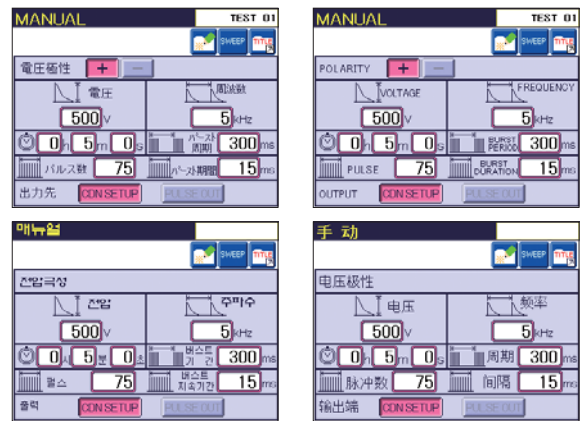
MANUAL TEST 01

SWEEP TITLE

電圧極性 + −

電圧 周波数

500 V 5 kHz

0 h 5 m 0 s バースト周期 300 ms

パルス数 75 バースト期間 15 ms

出力先 CON SETUP PULSE OUT

MANUAL TEST 01

SWEEP TITLE

POLARITY + −

VOLTAGE FREQUENCY

500 V 5 kHz

0 h 5 m 0 s BURST PERIOD 300 ms

PULSE 75 BURST DURATION 15 ms

OUTPUT CON SETUP PULSE OUT

매뉴얼

SWEEP TITLE

전압극성

전압 주파수

500 V 5 kHz

0 시 5 분 0 초 버스트 기 간 300 ms

펄스 75 버스트 지속기간 15 ms

출력 CON SETUP PULSE OUT

手 动

SWEEP TITLE

电压极性

电压 频率

500 V 5 kHz

0 h 5 m 0 s 周期 300 ms

脉冲数 75 间隔 15 ms

输出端 CON SETUP PULSE OUT